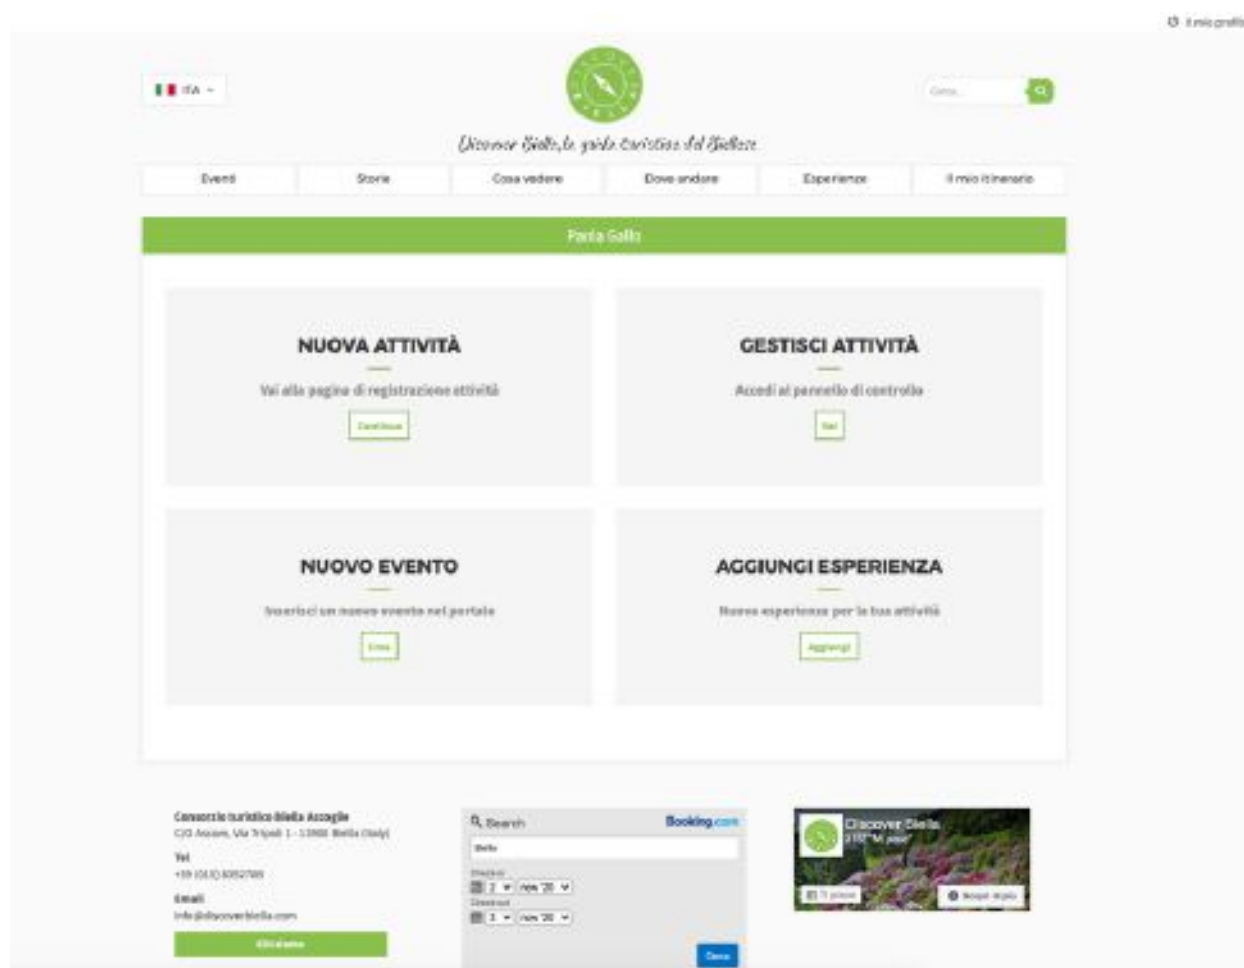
Il mio profilo

ITA

Cerca...

Discover Biella, la guida turistica del Biellese

Eventi | Storie | Cosa vedere | Dove andare | Esperienze | Il mio itinerario

Paola Gallo

NUOVA ATTIVITÀ

Vai alla pagina di registrazione attività

Continua

GESTISCI ATTIVITÀ

Accedi al pannello di controllo

Vai

NUOVO EVENTO

Inserisci un nuovo evento nel portale

Crea

AGGIUNGI ESPERIENZA

Nuova esperienza per la tua attività

Aggiungi

Consorzio turistico Biella Accoglie
C/O Ascom, Via Tripoli 1 - 13900 Biella (Italy)

Tel
+39 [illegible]

Email
info@discoverbiella.com

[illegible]

Search
Booking.com
Biella
Check-in
2 nov '20
Check-out
3 nov '20
Cerca

Discover Biella
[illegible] Mi piace
Ti piace
Scopri di più